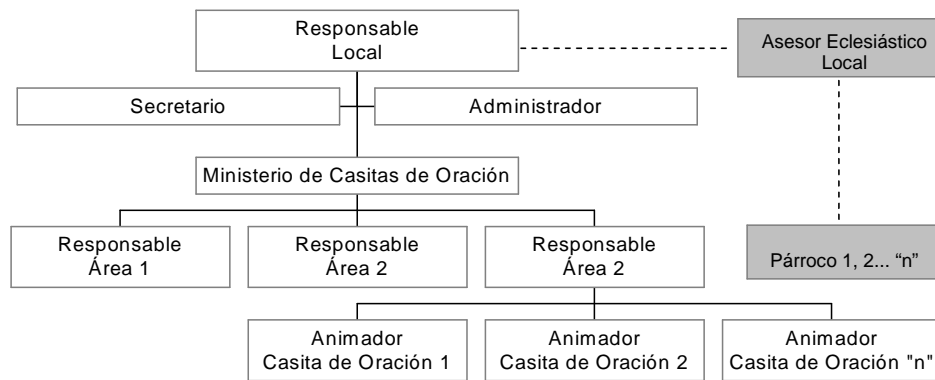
Responsable Local

Asesor Eclesiástico Local

Secretario

Administrador

Ministerio de Casitas de Oración

Responsable Área 1

Responsable Área 2

Responsable Área 2

Párroco 1, 2... "n"

Animador Casita de Oración 1

Animador Casita de Oración 2

Animador Casita de Oración "n"